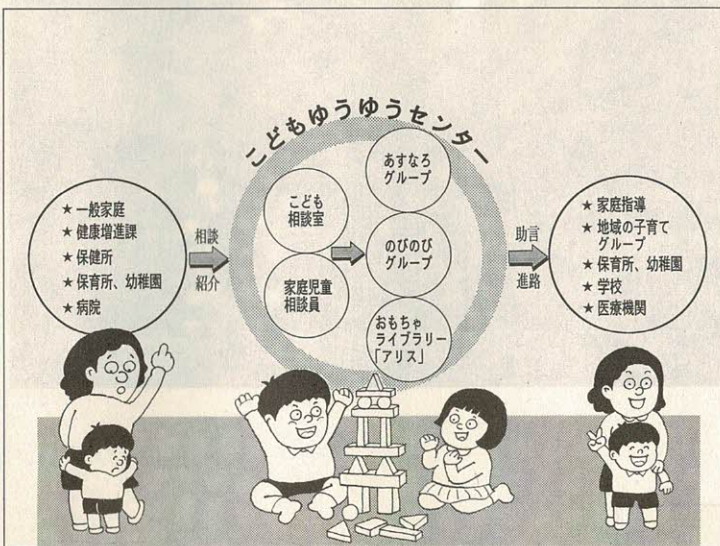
こどもゆうゆうセンター

★ 一般家庭
★ 健康増進課
★ 保健所
★ 保育所、幼稚園
★ 病院

相談
紹介

こども相談室

家庭児童相談員

あすなろグループ

のびのびグループ

おもちゃライブラリー「アリス」

助言
進路

★ 家庭指導
★ 地域の子育てグループ
★ 保育所、幼稚園
★ 学校
★ 医療機関